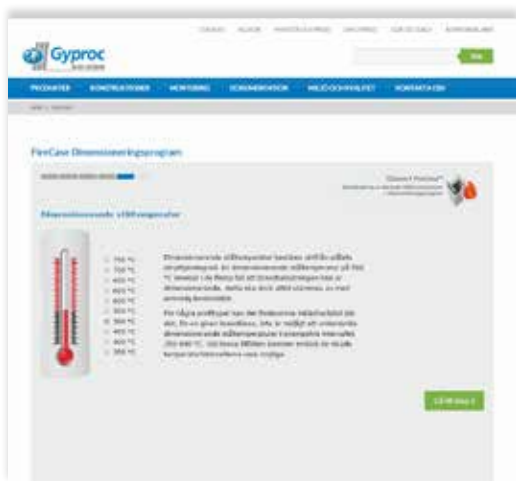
Gyproc

PRODUKTER KONSTRUKTIONER MONTERING DOKUMENTATION MILJÖ OCH KVALITET KONTAKTA OSS

FireCase Dimensioneringsprogram

Dimensionerande ståltemperatur

750 °C
700 °C
650 °C
600 °C
550 °C
500 °C
450 °C
400 °C
350 °C

Dimensionerande ståltemperatur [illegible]

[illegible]

Gå till Steg 3